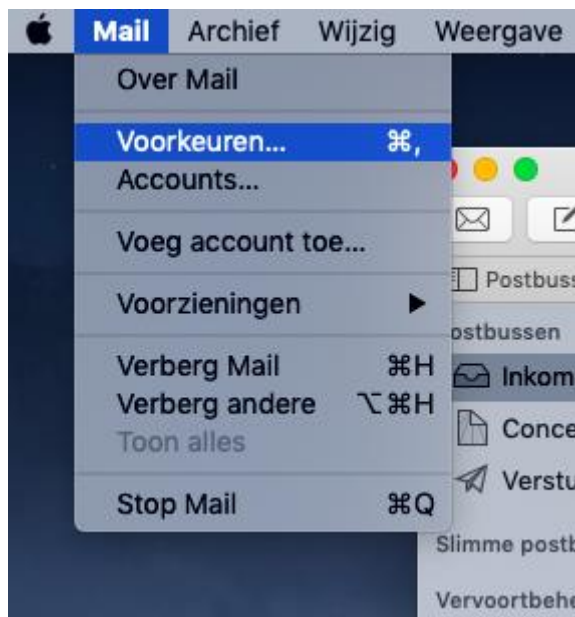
Mail Archief Wijzig Weergave

Over Mail

Voorkeuren... ⌘,
Accounts...

Voeg account toe...

Voorzieningen ▶

Verberg Mail ⌘H
Verberg andere ⌥⌘H
Toon alles

Stop Mail ⌘Q

Postbuss
ostbussen
Inkom
Conce
Verstu
Slimme postb
Vervoortbehe